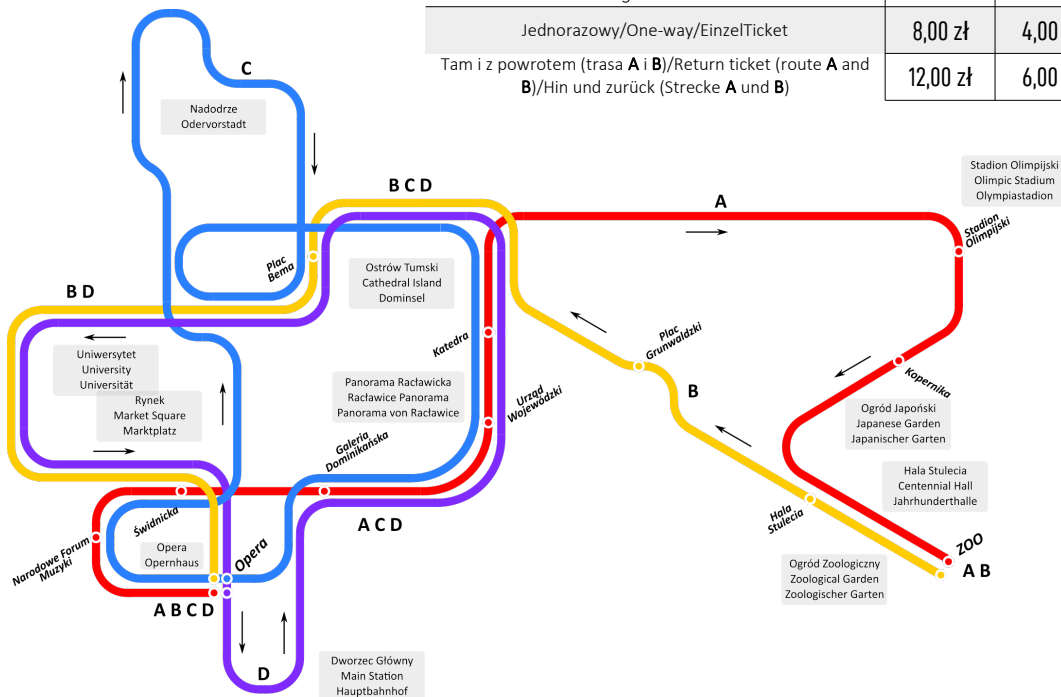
| | | |
|---|---|---|
| Jednorazowy/One-way/EinzelTicket | 8,00 zł | 4,00 |
| Tam i z powrotem (trasa **A** i **B**)/Return ticket (route **A** and **B**)/Hin und zurück (Strecke **A** und **B**) | 12,00 zł | 6,00 |

C

Nadodrze
Odervorstadt

B C D

A

Stadion Olimpijski
Olimpic Stadium
Olympiastadion

Stadion Olimpijski

Plac Bema

Ostrów Tumski
Cathedral Island
Dominsel

B D

Katedra

Plac Grunwaldzki

Uniwersytet
University
Universität

Rynek
Market Square
Marktplatz

Panorama Racławicka
Racławice Panorama
Panorama von Racławice

Urząd Wojewódzki

B

Kopernika

Ogród Japoński
Japanese Garden
Japanischer Garten

Galeria Dominikańska

Hala Stulecia
Centennial Hall
Jahrhunderthalle

Świdnicka

A C D

Hala Stulecia

Narodowe Forum Muzyki

Opera
Opernhaus

Opera

ZOO

A B

Ogród Zoologiczny
Zoological Garden
Zoologischer Garten

A B C D

D

Dworzec Główny
Main Station
Hauptbahnhof